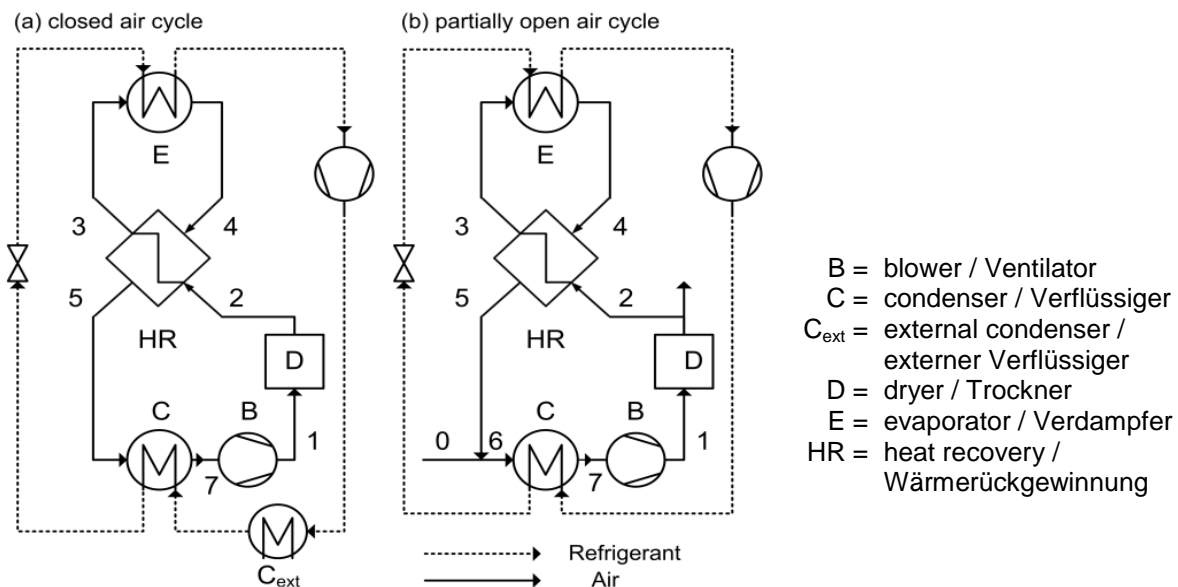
(a) closed air cycle

E

3

4

5

2

HR

D

C

B

1

7

$C_{ext}$

(b) partially open air cycle

E

3

4

5

2

HR

D

C

B

0

6

1

7

Refrigerant

Air

B = blower / Ventilator
C = condenser / Verflüssiger
$C_{ext}$ = external condenser / externer Verflüssiger
D = dryer / Trockner
E = evaporator / Verdampfer
HR = heat recovery / Wärmerückgewinnung